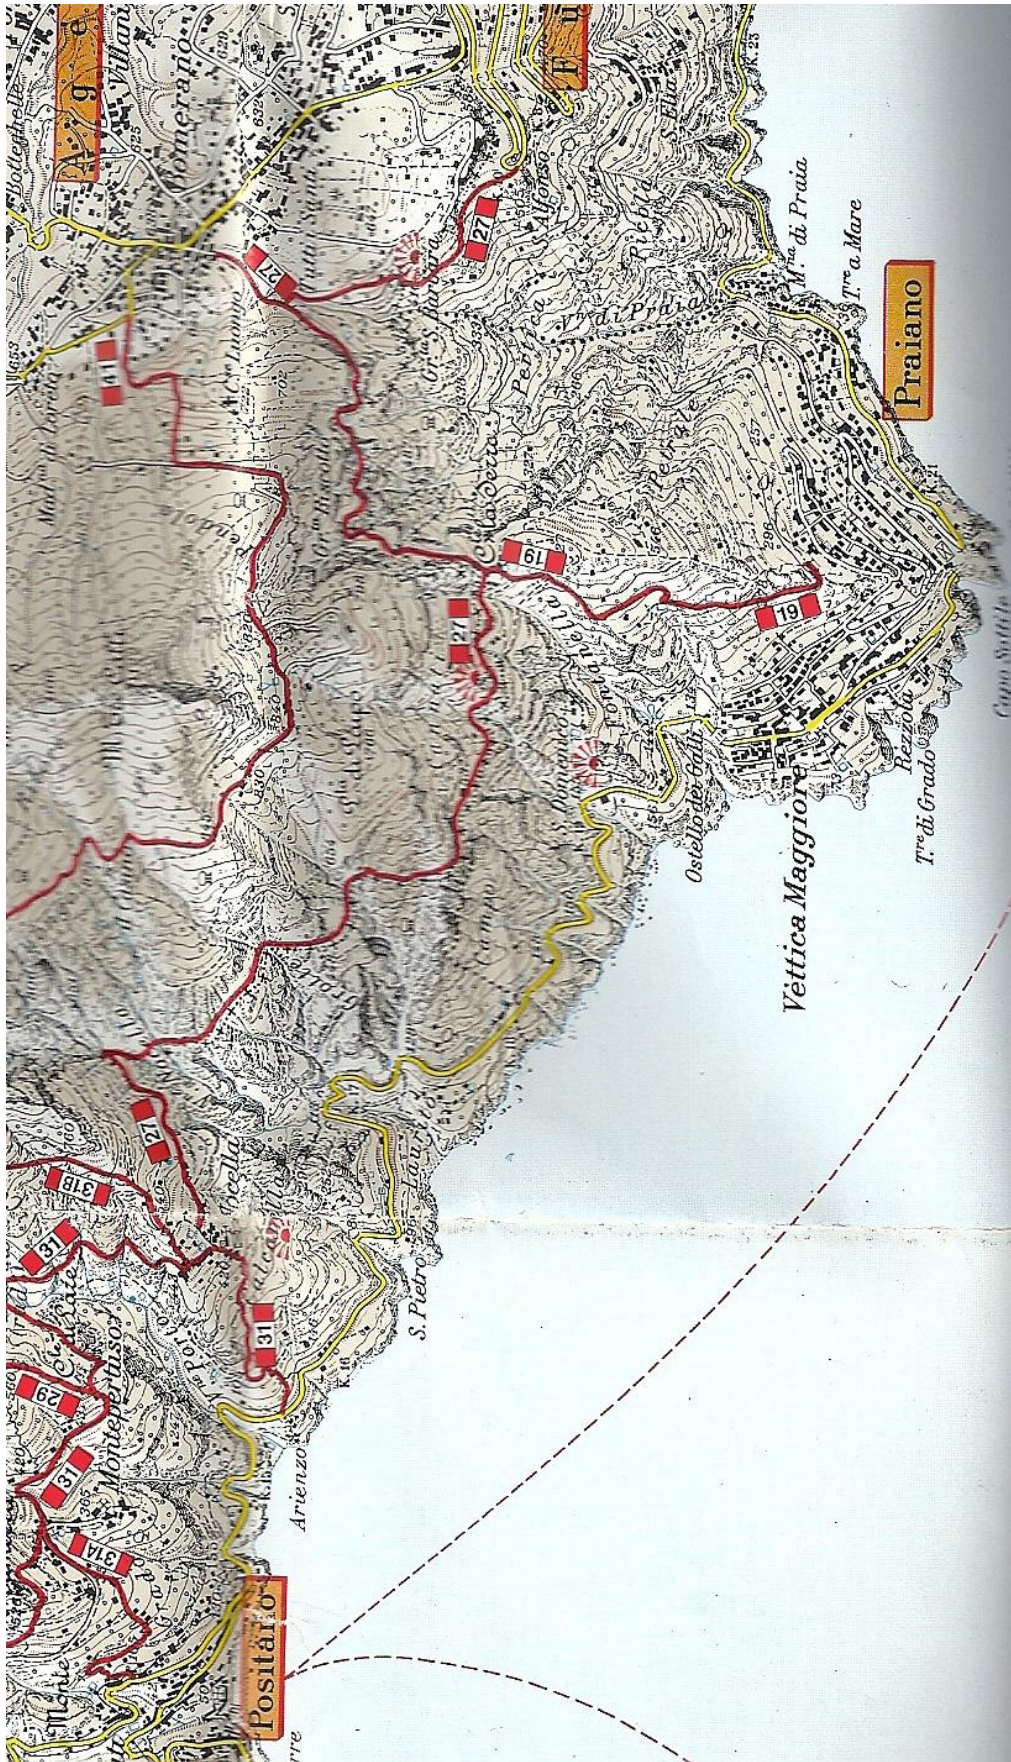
Agerola
Furore
Praiano
Vettica Maggiore
Positano
Bomerano
Villani
S. Alfonso
S. Elia
Vᵃ di Praia
Mᵃ di Praia
Tʳᵉ a Mare
Ostello de Gallo
Rezzola
Tʳᵉ di Grado
Capo Sottile
S. Pietro
Laurito
Arienzo
Montepertuso
Monte
Nocella
27
27
27
27
19
19
41
31
31
31
31B
31A
29